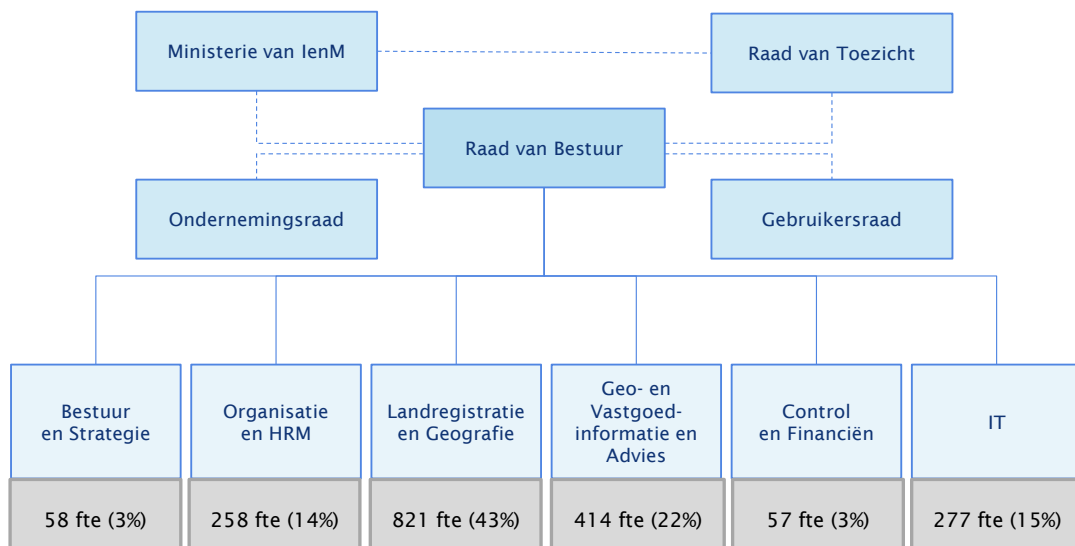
Ministerie van IenM

Raad van Toezicht

Raad van Bestuur

Ondernemingsraad

Gebruikersraad

Bestuur en Strategie

58 fte (3%)

Organisatie en HRM

258 fte (14%)

Landregistratie en Geografie

821 fte (43%)

Geo- en Vastgoedinformatie en Advies

414 fte (22%)

Control en Financiën

57 fte (3%)

IT

277 fte (15%)